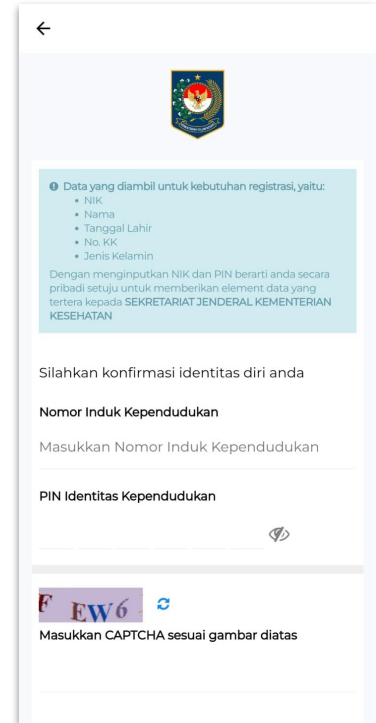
←

Data yang diambil untuk kebutuhan registrasi, yaitu:
- NIK
- Nama
- Tanggal Lahir
- No. KK
- Jenis Kelamin

Dengan menginputkan NIK dan PIN berarti anda secara pribadi setuju untuk memberikan element data yang tertera kepada SEKRETARIAT JENDERAL KEMENTERIAN KESEHATAN

Silahkan konfirmasi identitas diri anda

Nomor Induk Kependudukan

Masukkan Nomor Induk Kependudukan

PIN Identitas Kependudukan

F EW6

Masukkan CAPTCHA sesuai gambar diatas